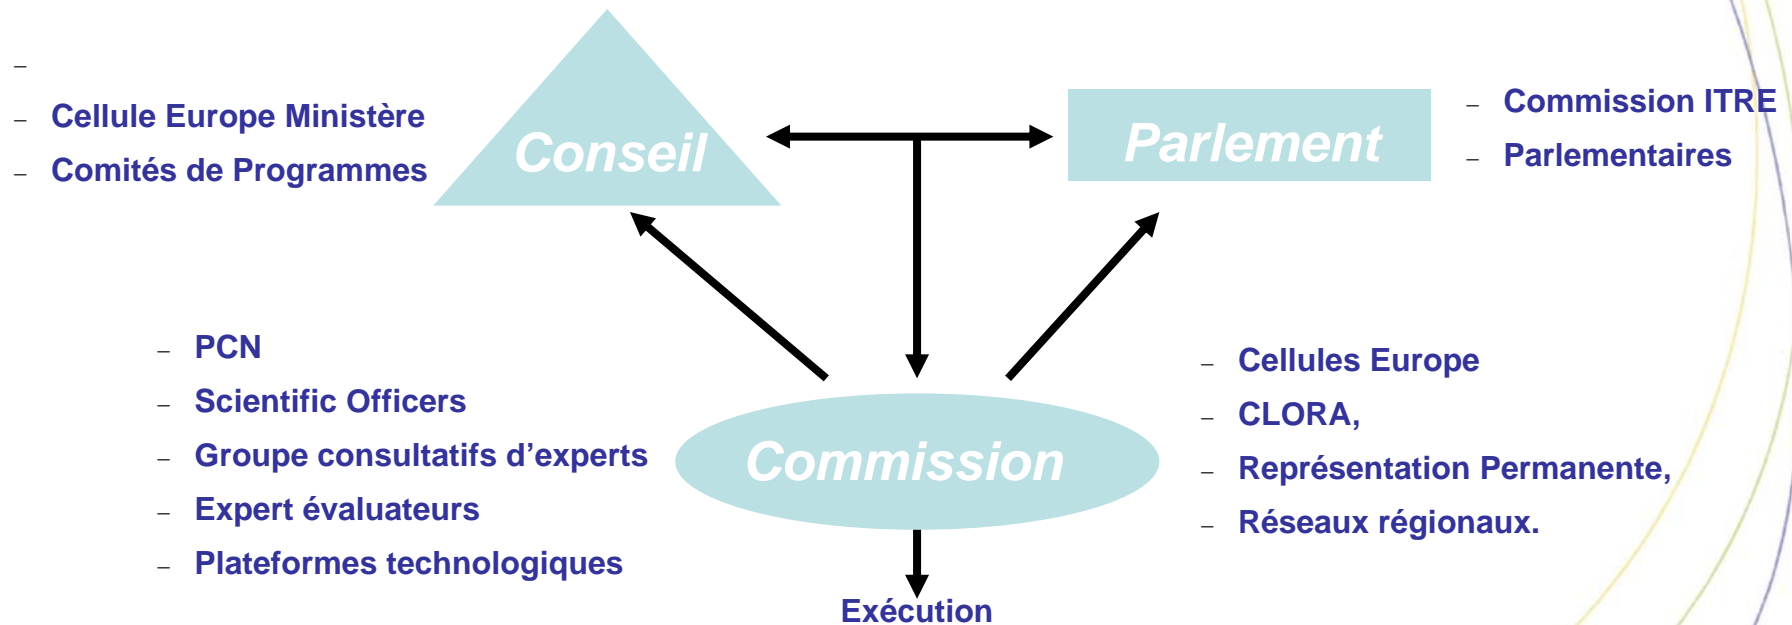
–
– Cellule Europe Ministère
– Comités de Programmes

Conseil

Parlement

– Commission ITRE
– Parlementaires

– PCN
– Scientific Officers
– Groupe consultatifs d'experts
– Expert évaluateurs
– Plateformes technologiques

Commission

– Cellules Europe
– CLORA,
– Représentation Permanente,
– Réseaux régionaux.

Exécution